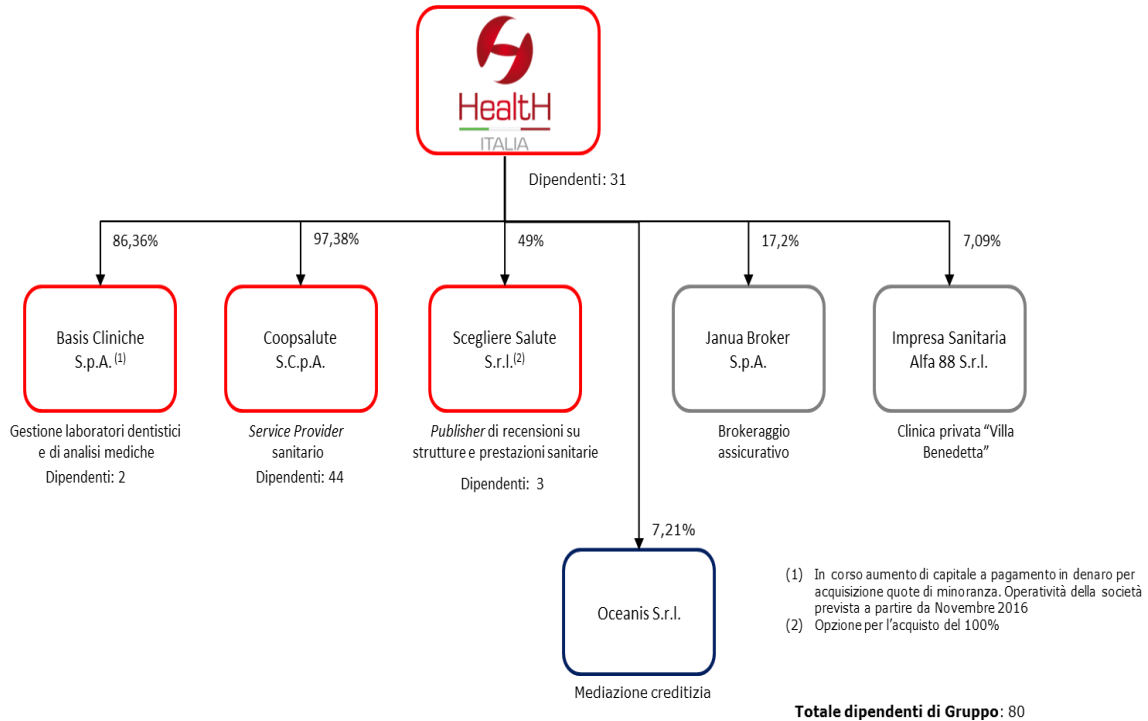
HealtH
ITALIA

Dipendenti: 31

86,36%

97,38%

49%

17,2%

7,09%

Basis Cliniche S.p.A. $^{(1)}$

Gestione laboratori dentistici e di analisi mediche

Dipendenti: 2

Coopsalute S.C.p.A.

Service Provider sanitario

Dipendenti: 44

Scegliere Salute S.r.l.$^{(2)}$

Publisher di recensioni su strutture e prestazioni sanitarie

Dipendenti: 3

Janua Broker S.p.A.

Brokeraggio assicurativo

Impresa Sanitaria Alfa 88 S.r.l.

Clinica privata "Villa Benedetta"

7,21%

Oceanis S.r.l.

Mediazione creditizia

(1) In corso aumento di capitale a pagamento in denaro per acquisizione quote di minoranza. Operatività della società prevista a partire da Novembre 2016
(2) Opzione per l'acquisto del 100%

Totale dipendenti di Gruppo: 80